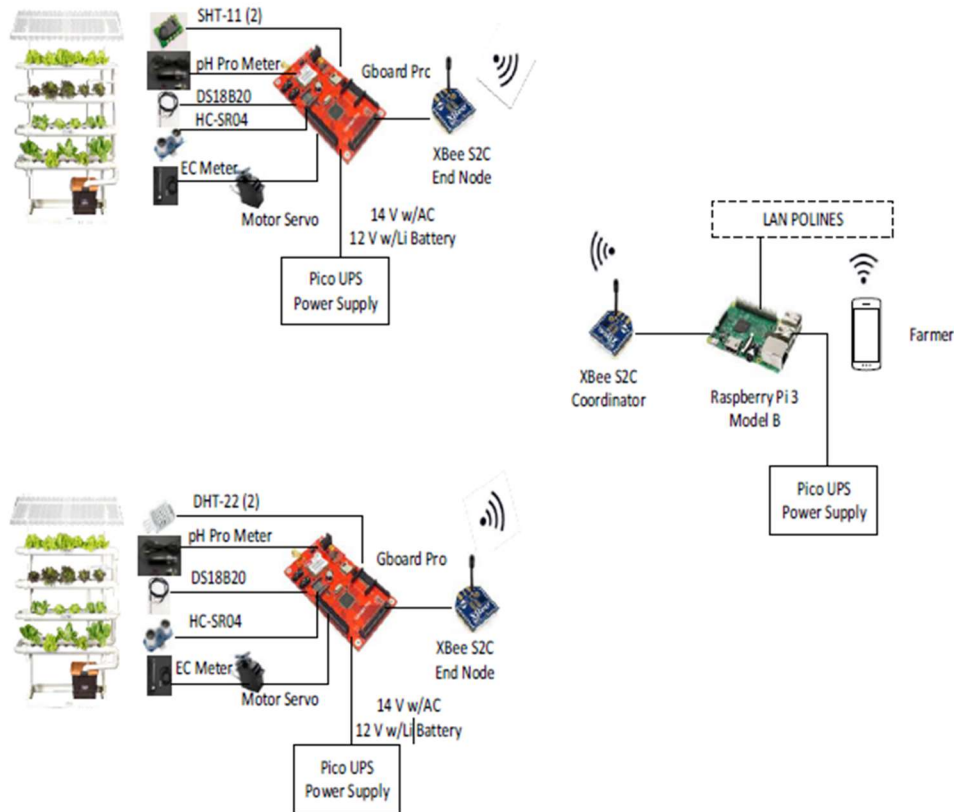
SHT-11 (2)

pH Pro Meter

Gboard Prc

DS18B20

HC-SR04

XBee S2C End Node

EC Meter

Motor Servo

14 V w/AC
12 V w/Li Battery

Pico UPS Power Supply

LAN POLINES

Farmer

XBee S2C Coordinator

Raspberry Pi 3 Model B

Pico UPS Power Supply

DHT-22 (2)

pH Pro Meter

Gboard Pro

DS18B20

HC-SR04

XBee S2C End Node

EC Meter

Motor Servo

14 V w/AC
12 V w/Li Battery

Pico UPS Power Supply